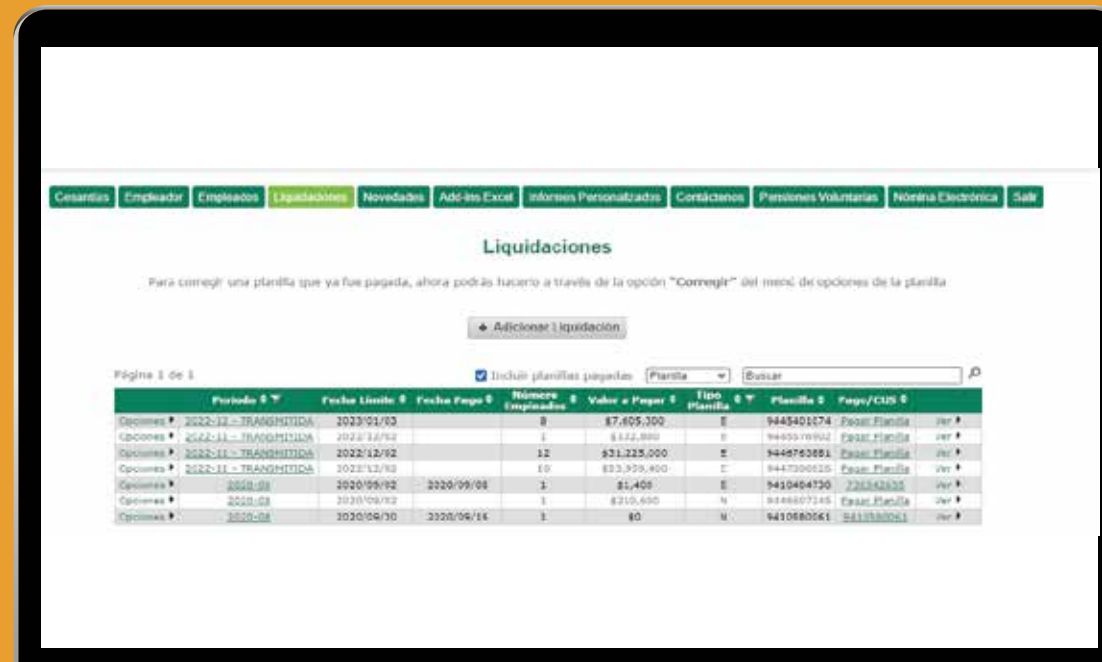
Cesantías | Empleador | Empleados | Liquidaciones | Novedades | Add-ins Excel | Informes Personalizados | Contáctenos | Pensiones Voluntarias | Nómina Electrónica | Salir

Liquidaciones

Para corregir una planilla que ya fue pagada, ahora podrás hacerlo a través de la opción "Corregir" del menú de opciones de la planilla

+ Adicionar Liquidación

Página 1 de 1

Incluir planillas pagadas Planilla Buscar

| | Periodo | Fecha Límite | Fecha Pago | Número Empleados | Valor a Pagar | Tipo Planilla | Planilla | Pago/CUS | |
|---|---|---|---|---|---|---|---|---|---|
| Opciones | 2022-12 - TRANSMITIDA | 2023/01/03 | | 8 | $7,605,300 | E | 9445401074 | Pagar Planilla | Ver |
| Opciones | 2022-11 - TRANSMITIDA | 2022/12/02 | | 1 | $122,800 | E | 9445576902 | Pagar Planilla | Ver |
| Opciones | 2022-11 - TRANSMITIDA | 2022/12/02 | | 12 | $31,225,000 | E | 9446763851 | Pagar Planilla | Ver |
| Opciones | 2022-11 - TRANSMITIDA | 2022/12/02 | | 10 | $33,959,400 | E | 9447300025 | Pagar Planilla | Ver |
| Opciones | 2020-08 | 2020/09/02 | 2020/09/08 | 1 | $1,400 | E | 9410404730 | 730342635 | Ver |
| Opciones | 2020-08 | 2020/09/02 | | 1 | $210,600 | N | 9446807245 | Pagar Planilla | Ver |
| Opciones | 2020-08 | 2020/09/30 | 2020/09/16 | 1 | $0 | N | 9410580061 | 9410580061 | Ver |